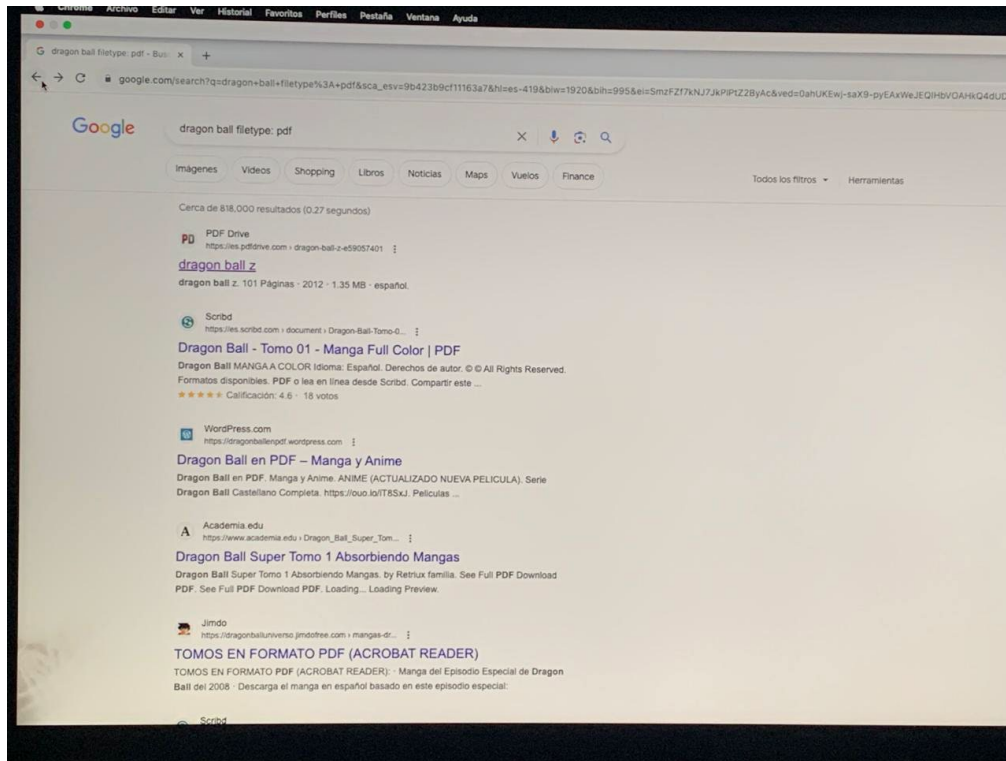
Chrome Archivo Editar Ver Historial Favoritos Perfiles Pestaña Ventana Ayuda

dragon ball filetype: pdf - Bus ×  +

google.com/search?q=dragon+ball+filetype%3A+pdf&sca_esv=9b423b9cf11163a7&hl=es-419&biw=1920&bih=995&ei=SmzFZf7kNJ7JkPIPtZ2ByAc&ved=0ahUKEwj-saX9-pyEAxWeJEQIHbVOAHkQ4dUD

Google

dragon ball filetype: pdf

Imágenes Videos Shopping Libros Noticias Maps Vuelos Finance

Todos los filtros ▾ Herramientas

Cerca de 818,000 resultados (0.27 segundos)

PDF Drive
https://es.pdfdrive.com › dragon-ball-z-e59057401

dragon ball z
dragon ball z. 101 Páginas · 2012 · 1.35 MB · español.

Scribd
https://es.scribd.com › document › Dragon-Ball-Tomo-0...

Dragon Ball - Tomo 01 - Manga Full Color | PDF
Dragon Ball MANGA A COLOR Idioma: Español. Derechos de autor. © © All Rights Reserved. Formatos disponibles. PDF o lea en línea desde Scribd. Compartir este ...
★★★★★ Calificación: 4.6 · 18 votos

WordPress.com
https://dragonballenpdf.wordpress.com

Dragon Ball en PDF – Manga y Anime
Dragon Ball en PDF. Manga y Anime. ANIME (ACTUALIZADO NUEVA PELICULA). Serie Dragon Ball Castellano Completa. https://ouo.io/IT8SxJ. Peliculas ...

Academia.edu
https://www.academia.edu › Dragon_Ball_Super_Tom...

Dragon Ball Super Tomo 1 Absorbiendo Mangas
Dragon Ball Super Tomo 1 Absorbiendo Mangas. by Retriux familia. See Full PDF Download PDF. See Full PDF Download PDF. Loading... Loading Preview.

Jimdo
https://dragonballuniverso.jimdofree.com › mangas-dr...

TOMOS EN FORMATO PDF (ACROBAT READER)
TOMOS EN FORMATO PDF (ACROBAT READER): · Manga del Episodio Especial de Dragon Ball del 2008 · Descarga el manga en español basado en este episodio especial:

Scribd